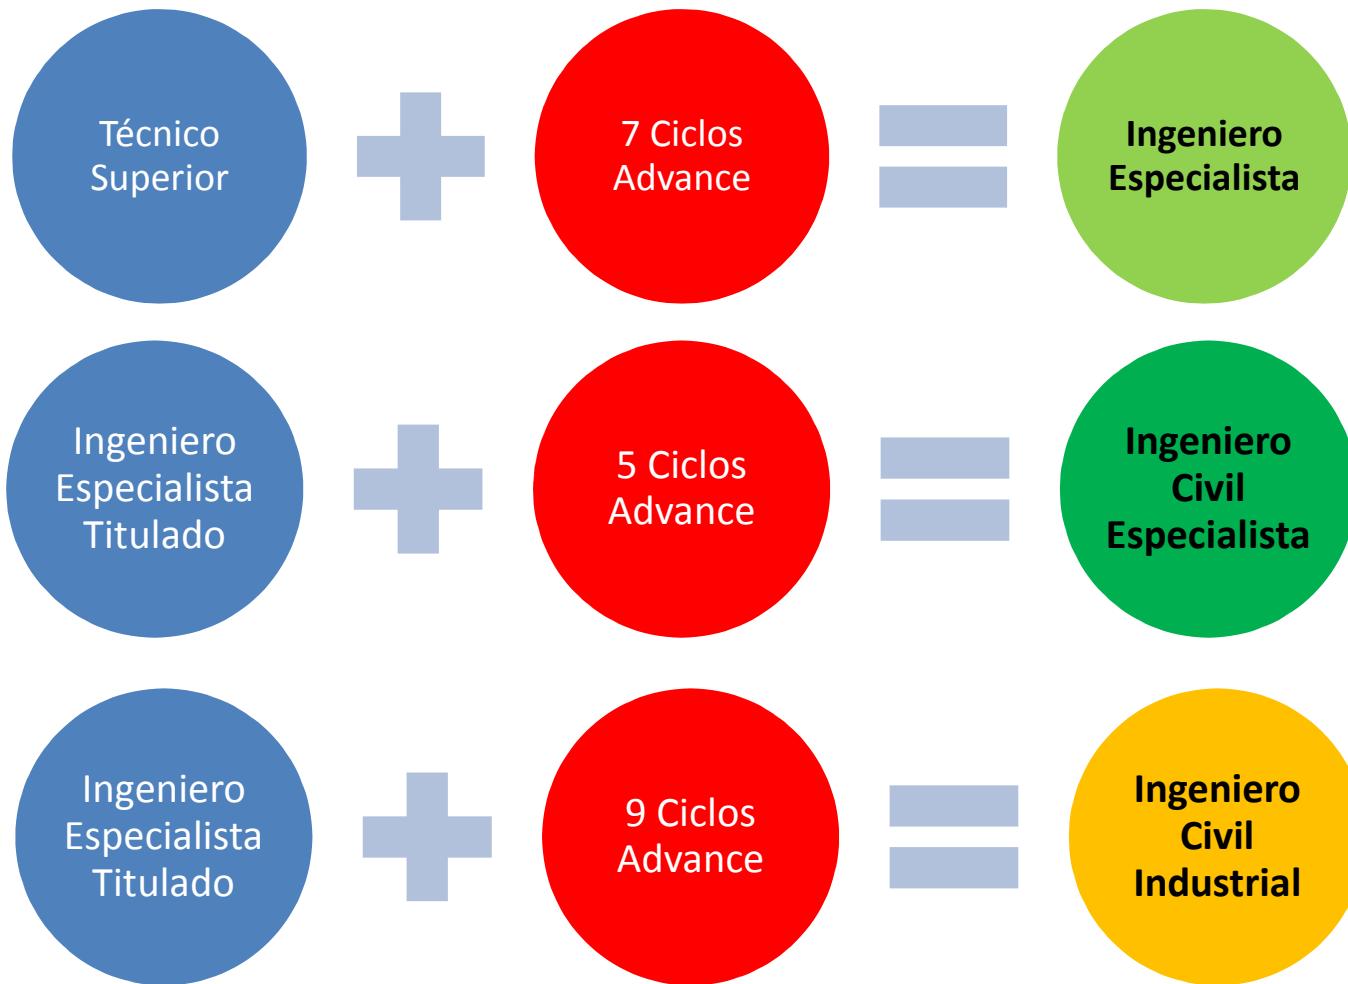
Técnico Superior

7 Ciclos Advance

Ingeniero Especialista

Ingeniero Especialista Titulado

5 Ciclos Advance

Ingeniero Civil Especialista

Ingeniero Especialista Titulado

9 Ciclos Advance

Ingeniero Civil Industrial